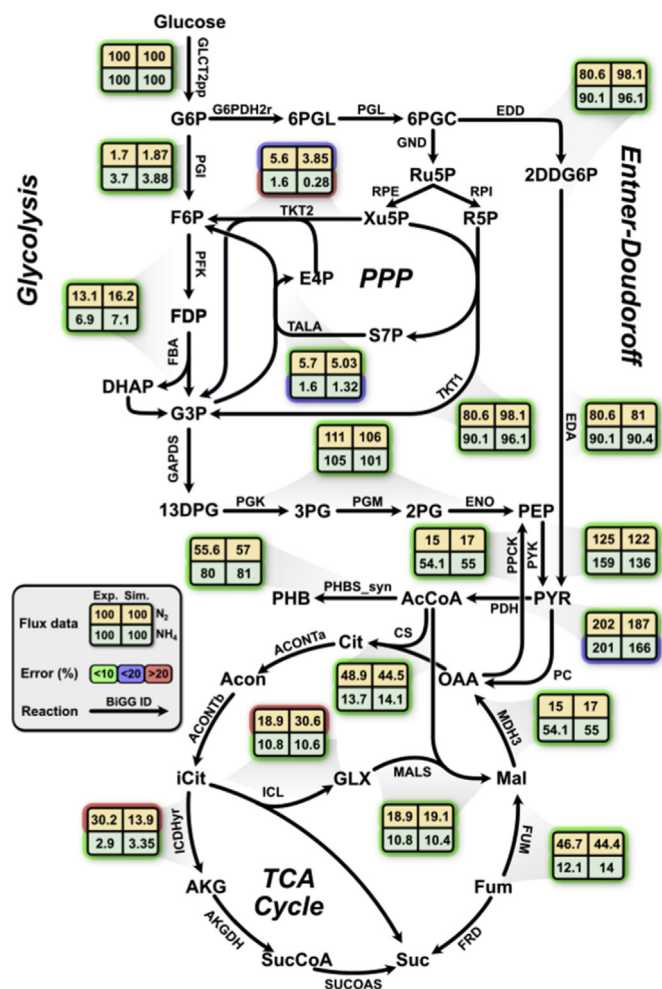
Glucose
GLCT2pp
| 100 | 100 |
|---|---|
| 100 | 100 |

G6P G6PDH2r 6PGL PGL 6PGC EDD
| 80.6 | 98.1 |
|---|---|
| 90.1 | 96.1 |

GND
Ru5P
RPE RPI
Xu5P R5P
2DDG6P
Entner-Doudoroff

| 1.7 | 1.87 |
|---|---|
| 3.7 | 3.88 |

PGI
| 5.6 | 3.85 |
|---|---|
| 1.6 | 0.28 |

Glycolysis
F6P TKT2
PFK
E4P
PPP
| 13.1 | 16.2 |
|---|---|
| 6.9 | 7.1 |

FDP
TALA
S7P
FBA
| 5.7 | 5.03 |
|---|---|
| 1.6 | 1.32 |

DHAP
G3P
TKT1
| 80.6 | 98.1 |
|---|---|
| 90.1 | 96.1 |

EDA
| 80.6 | 81 |
|---|---|
| 90.1 | 90.4 |

GAPDS
| 111 | 106 |
|---|---|
| 105 | 101 |

13DPG PGK 3PG PGM 2PG ENO PEP
| 55.6 | 57 |
|---|---|
| 80 | 81 |

| 15 | 17 |
|---|---|
| 54.1 | 55 |

PPCK PYK
| 125 | 122 |
|---|---|
| 159 | 136 |

PHB PHBS_syn AcCoA PDH PYR
| 202 | 187 |
|---|---|
| 201 | 166 |

Exp. Sim.
Flux data
| 100 | 100 | N$_2$ |
|---|---|---|
| 100 | 100 | NH$_4$ |

Error (%) <10 <20 >20
Reaction BiGG ID

Cit CS
ACONTa
Acon
| 48.9 | 44.5 |
|---|---|
| 13.7 | 14.1 |

OAA PC
MDH3
| 15 | 17 |
|---|---|
| 54.1 | 55 |

ACONTb
| 18.9 | 30.6 |
|---|---|
| 10.8 | 10.6 |

iCit ICL GLX MALS Mal
| 18.9 | 19.1 |
|---|---|
| 10.8 | 10.4 |

| 30.2 | 13.9 |
|---|---|
| 2.9 | 3.35 |

ICDHyr
FUM
| 46.7 | 44.4 |
|---|---|
| 12.1 | 14 |

AKG
TCA Cycle
Fum
AKGDH
FRD
SucCoA Suc
SUCOAS